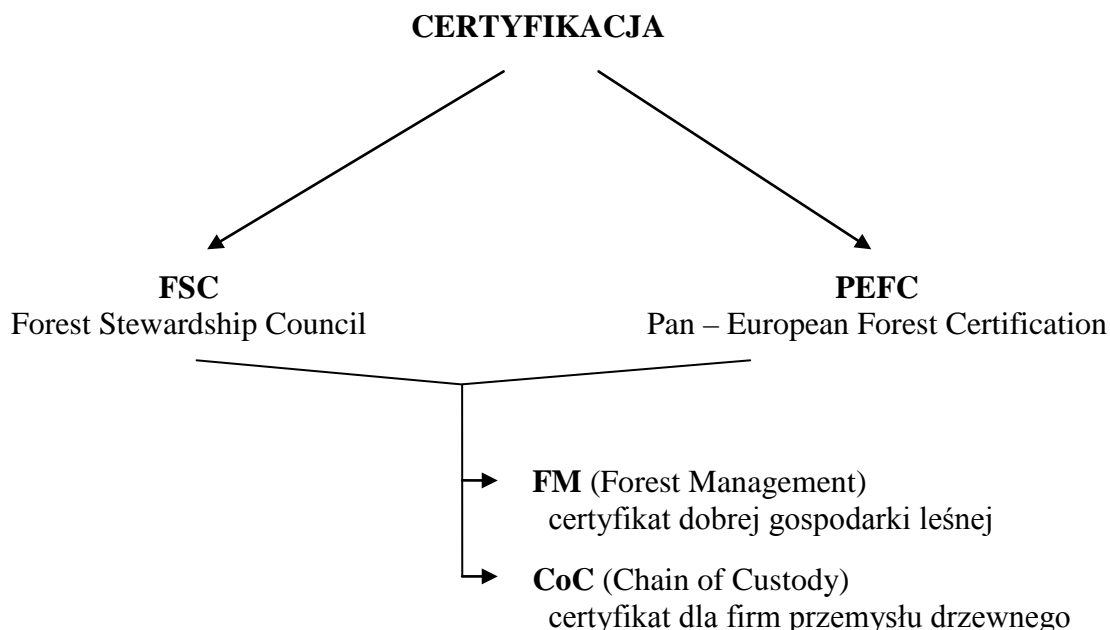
CERTYFIKACJA

FSC
Forest Stewardship Council

PEFC
Pan – European Forest Certification

FM (Forest Management)
certyfikat dobrej gospodarki leśnej

CoC (Chain of Custody)
certyfikat dla firm przemysłu drzewnego